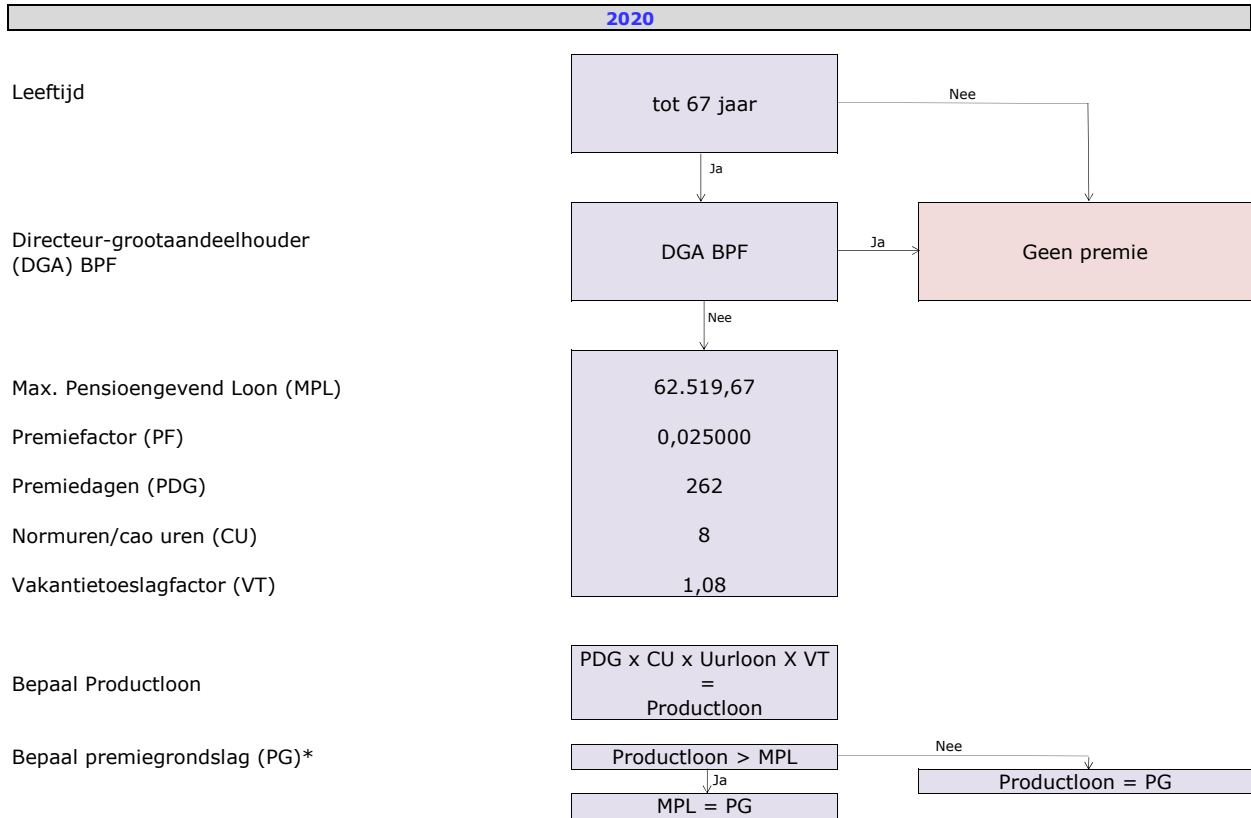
2020

Leeftijd

tot 67 jaar

Nee

Ja

Directeur-grootaandeelhouder (DGA) BPF

DGA BPF

Ja

Geen premie

Nee

Max. Pensioengevend Loon (MPL)

62.519,67

Premiefactor (PF)

0,025000

Premiedagen (PDG)

262

Normuren/cao uren (CU)

8

Vakantietoeslagfactor (VT)

1,08

Bepaal Productloon

PDG x CU x Uurloon X VT = Productloon

Bepaal premiegrondslag (PG)*

Productloon > MPL

Nee

Productloon = PG

Ja

MPL = PG